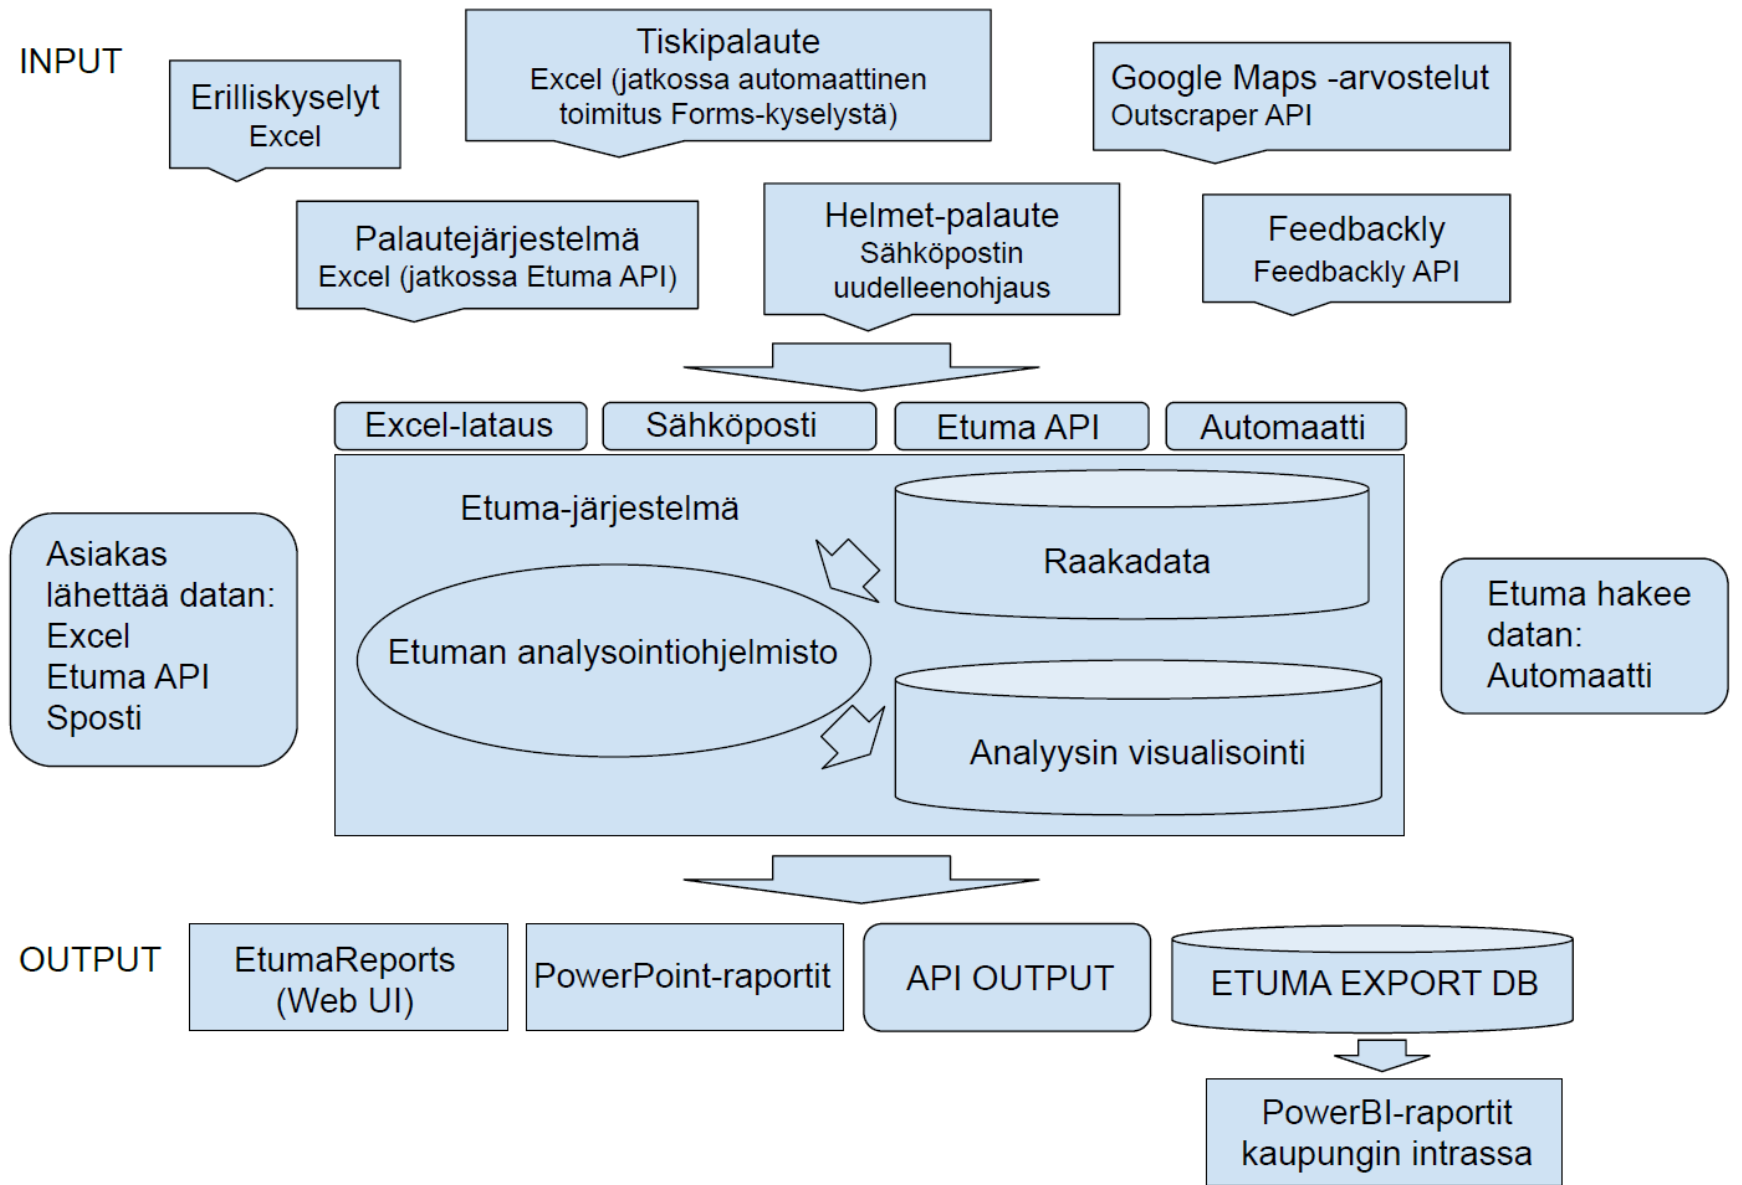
INPUT

Erilliskyselyt
Excel

Tiskipalaute
Excel (jatkossa automaattinen toimitus Forms-kyselystä)

Google Maps -arvostelut
Outscraper API

Palautejärjestelmä
Excel (jatkossa Etuma API)

Helmet-palaute
Sähköpostin uudelleenohjaus

Feedbackly
Feedbackly API

Excel-lataus

Sähköposti

Etuma API

Automaatti

Asiakas lähettää datan:
Excel
Etuma API
Sposti

Etuma-järjestelmä

Raakadata

Etuman analysointiohjelmisto

Analyysin visualisointi

Etuma hakee datan:
Automaatti

OUTPUT

EtumaReports (Web UI)

PowerPoint-raportit

API OUTPUT

ETUMA EXPORT DB

PowerBI-raportit kaupungin intrassa